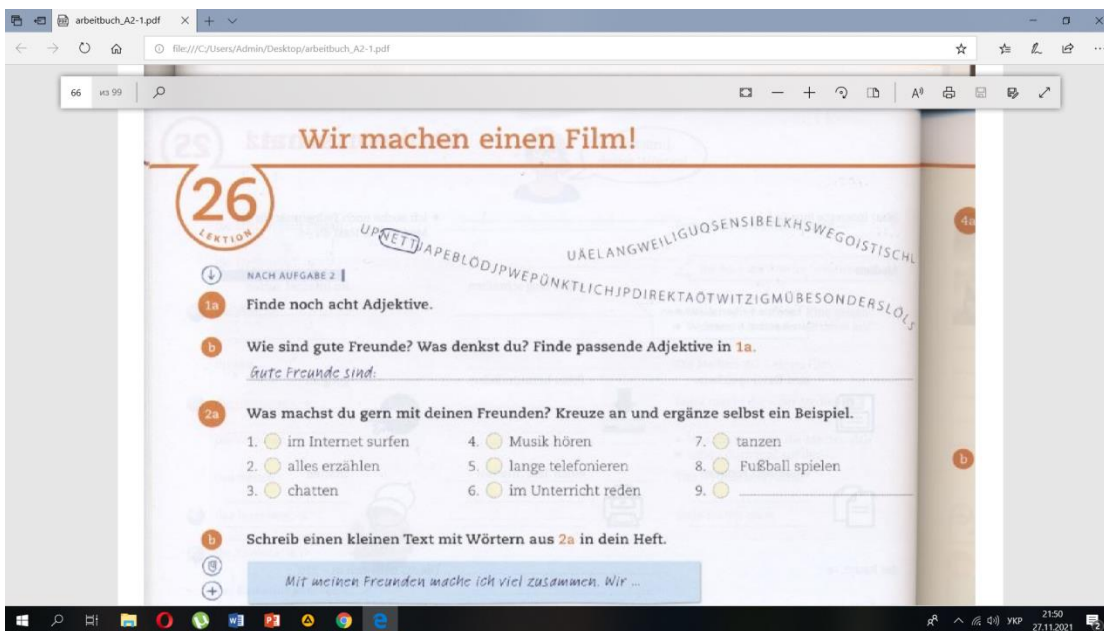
arbeitbuch_A2-1.pdf

file:///C:/Users/Admin/Desktop/arbeitbuch_A2-1.pdf

66 из 99

Wir machen einen Film!

26
LEKTION

UPNETTUAPEBLODJPWEPÜNKTLICHJPDIREKTAÖTWITZIGMÜBESONDERSLÖLS
UÄELANGWEILIGUQSENSIBELKHSWEGOISTISCHL

NACH AUFGABE 2

1a Finde noch acht Adjektive.

b Wie sind gute Freunde? Was denkst du? Finde passende Adjektive in 1a.

Gute Freunde sind:

2a Was machst du gern mit deinen Freunden? Kreuze an und ergänze selbst ein Beispiel.

1. im Internet surfen
2. alles erzählen
3. chatten
4. Musik hören
5. lange telefonieren
6. im Unterricht reden
7. tanzen
8. Fußball spielen
9.

b Schreib einen kleinen Text mit Wörtern aus 2a in dein Heft.

Mit meinen Freunden mache ich viel zusammen. Wir ...

4a

b

УКР 21:50 27.11.2021